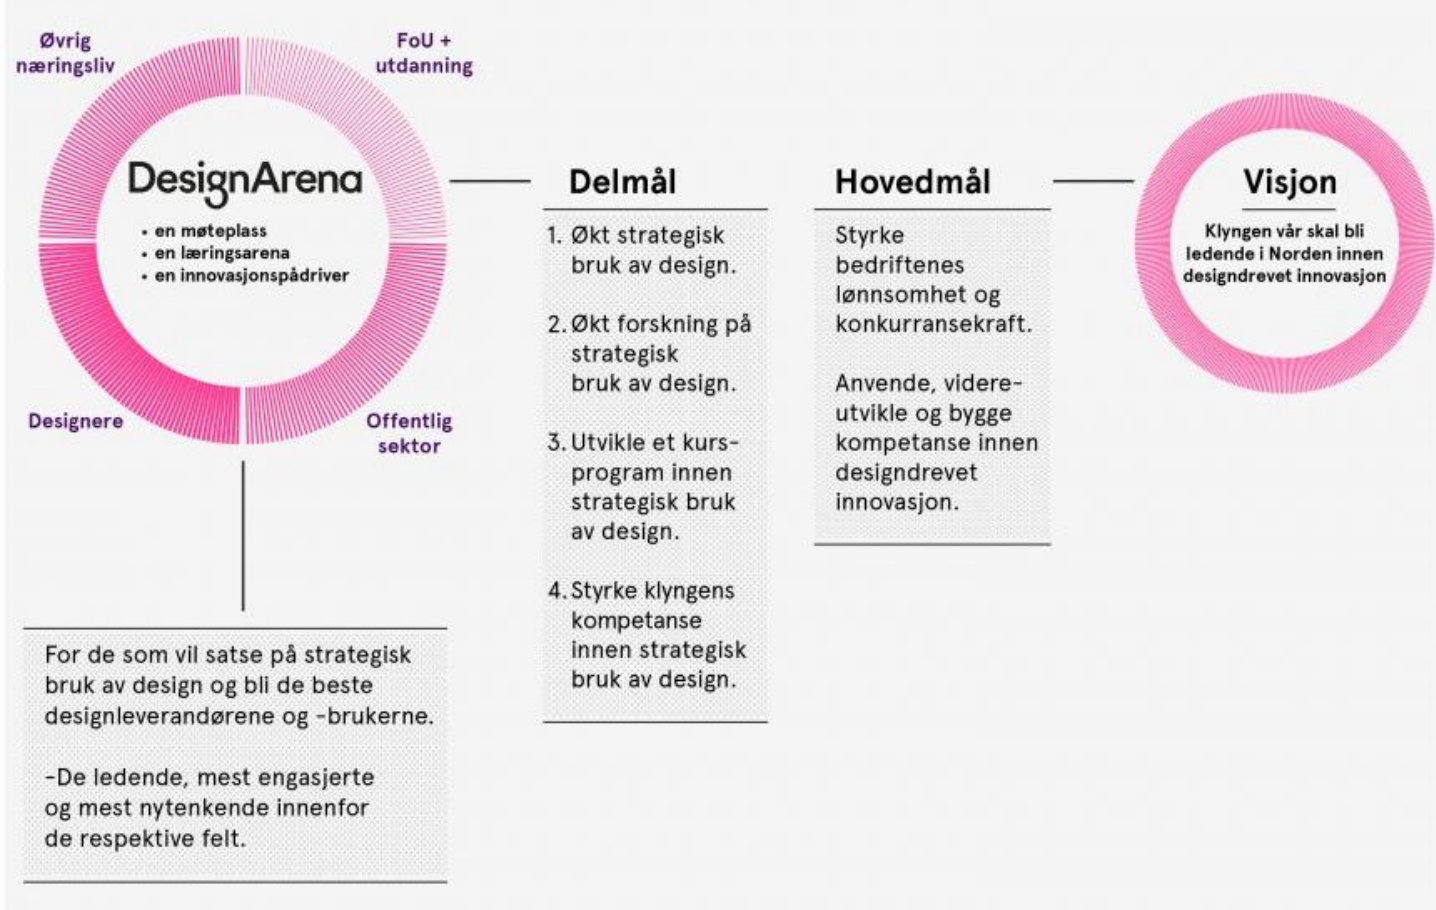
Øvrig næringsliv

FoU + utdanning

DesignArena

• en møteplass
• en læringsarena
• en innovasjonspådriver

Designere

Offentlig sektor

For de som vil satse på strategisk bruk av design og bli de beste designleverandørene og -brukerne.

-De ledende, mest engasjerte og mest nytenkende innenfor de respektive felt.

Delmål

1. Økt strategisk bruk av design.

2. Økt forskning på strategisk bruk av design.

3. Utvikle et kursprogram innen strategisk bruk av design.

4. Styrke klyngens kompetanse innen strategisk bruk av design.

Hovedmål

Styrke bedriftenes lønnsomhet og konkurransekraft.

Anvende, videreutvikle og bygge kompetanse innen designdrevet innovasjon.

Visjon

Klyngen vår skal bli ledende i Norden innen designdrevet innovasjon